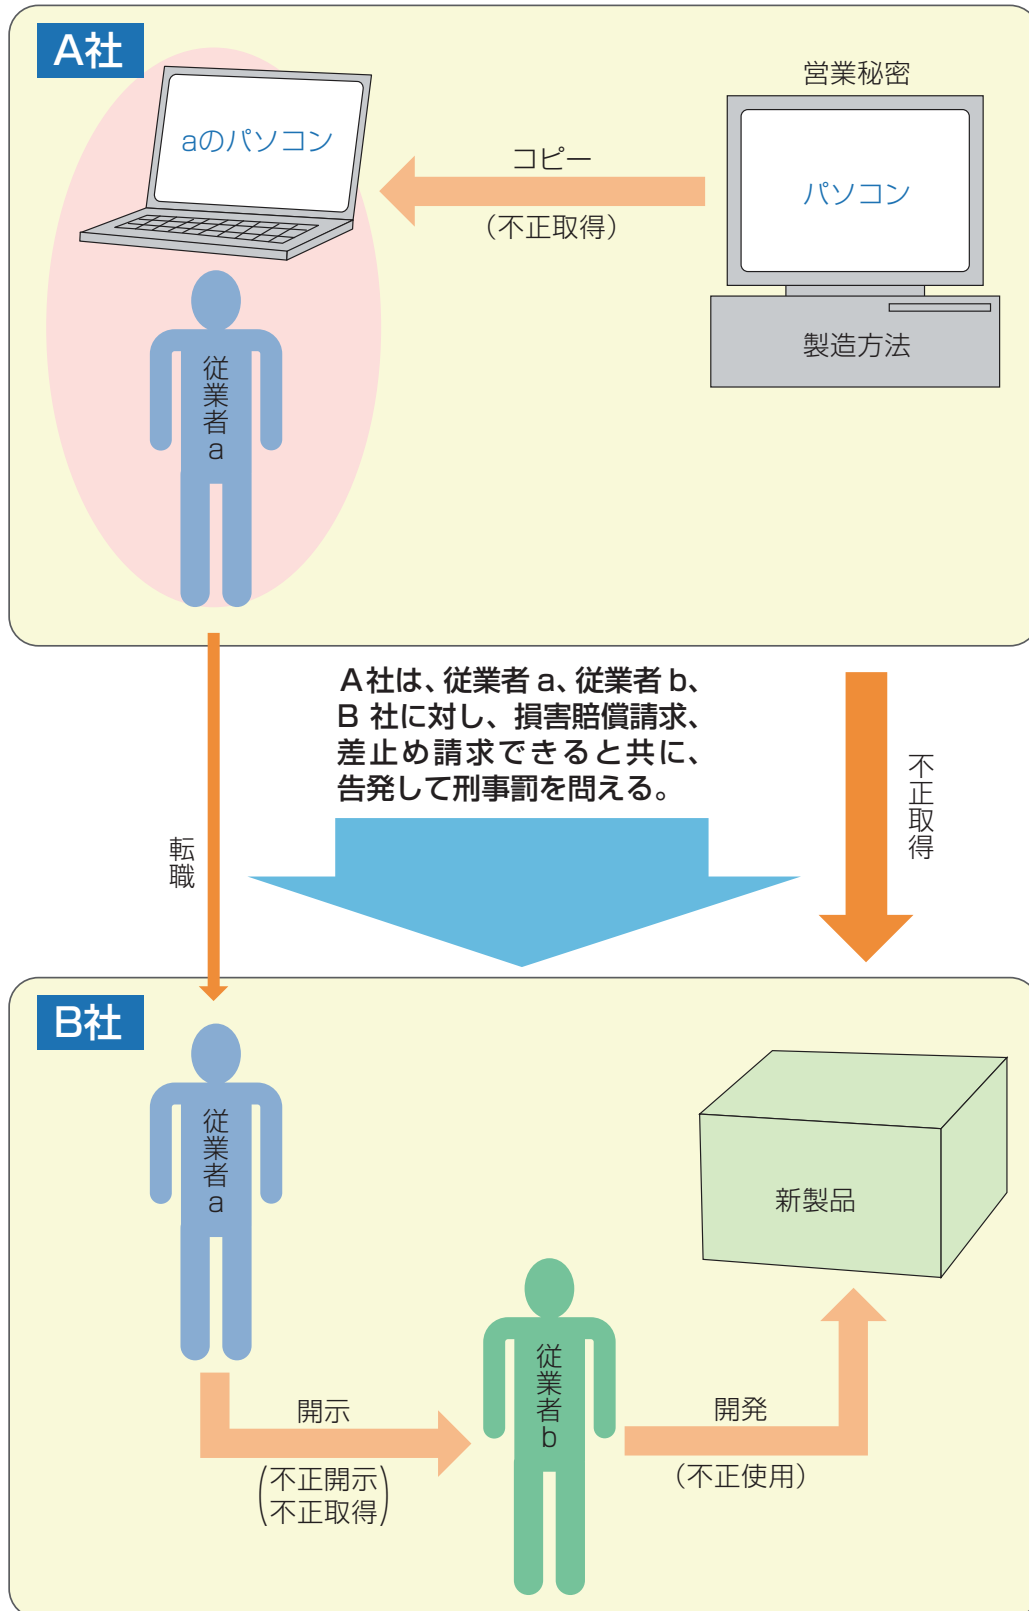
A社

aのパソコン

営業秘密

コピー
（不正取得）

パソコン

製造方法

従業者a

A社は、従業者a、従業者b、B社に対し、損害賠償請求、差止め請求できると共に、告発して刑事罰を問える。

転職

不正取得

B社

従業者a

新製品

従業者b

開示
（不正開示 不正取得）

開発
（不正使用）